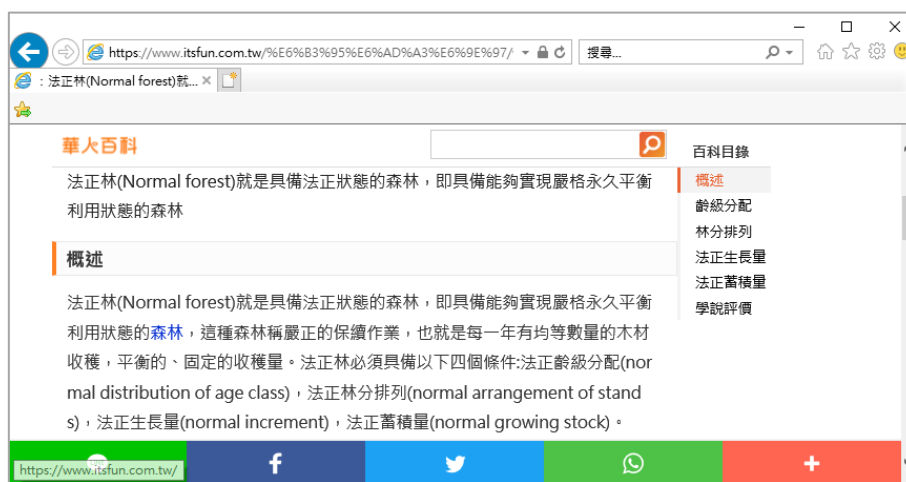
https://www.itsfun.com.tw/%E6%B3%95%E6%AD%A3%E6%9E%97/

搜尋...

：法正林(Normal forest)就...

華人百科

百科目錄

概述

齡級分配

林分排列

法正生長量

法正蓄積量

學說評價

法正林(Normal forest)就是具備法正狀態的森林，即具備能夠實現嚴格永久平衡利用狀態的森林

概述

法正林(Normal forest)就是具備法正狀態的森林，即具備能夠實現嚴格永久平衡利用狀態的森林，這種森林稱嚴正的保續作業，也就是每一年有均等數量的木材收穫，平衡的、固定的收穫量。法正林必須具備以下四個條件:法正齡級分配(normal distribution of age class)，法正林分排列(normal arrangement of stands)，法正生長量(normal increment)，法正蓄積量(normal growing stock)。

https://www.itsfun.com.tw/

f

+